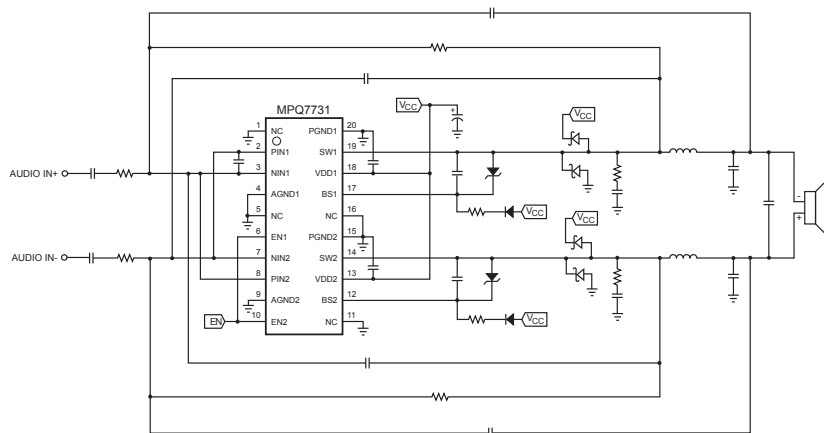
MPQ7731

AUDIO IN+
AUDIO IN-

1 NC
2 PIN1
3 NIN1
4 AGND1
5 NC
6 EN1
7 NIN2
8 PIN2
9 AGND2
10 EN2

20 PGND1
19 SW1
18 VDD1
17 BS1
16 NC
15 PGND2
14 SW2
13 VDD2
12 BS2
11 NC

EN

$V_{CC}$
$V_{CC}$
$V_{CC}$
$V_{CC}$
$V_{CC}$

+
-
+